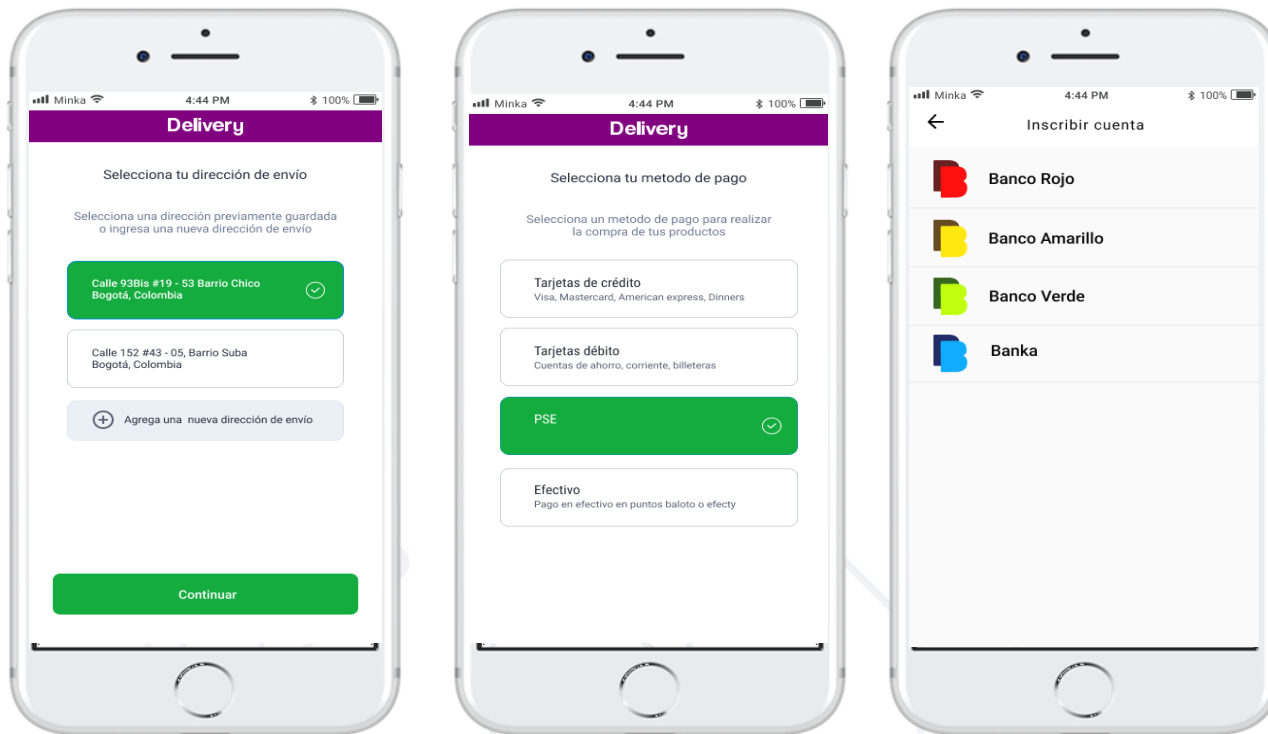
Minka 4:44 PM 100%

Delivery

Selecciona tu dirección de envío

Selecciona una dirección previamente guardada o ingresa una nueva dirección de envío

Calle 93Bis #19 - 53 Barrio Chico
Bogotá, Colombia

Calle 152 #43 - 05, Barrio Suba
Bogotá, Colombia

Agrega una nueva dirección de envío

Continuar

Minka 4:44 PM 100%

Delivery

Selecciona tu metodo de pago

Selecciona un metodo de pago para realizar la compra de tus productos

Tarjetas de crédito
Visa, Mastercard, American express, Dinners

Tarjetas débito
Cuentas de ahorro, corriente, billeteras

PSE

Efectivo
Pago en efectivo en puntos baloto o efecty

Minka 4:44 PM 100%

Inscribir cuenta

Banco Rojo

Banco Amarillo

Banco Verde

Banka